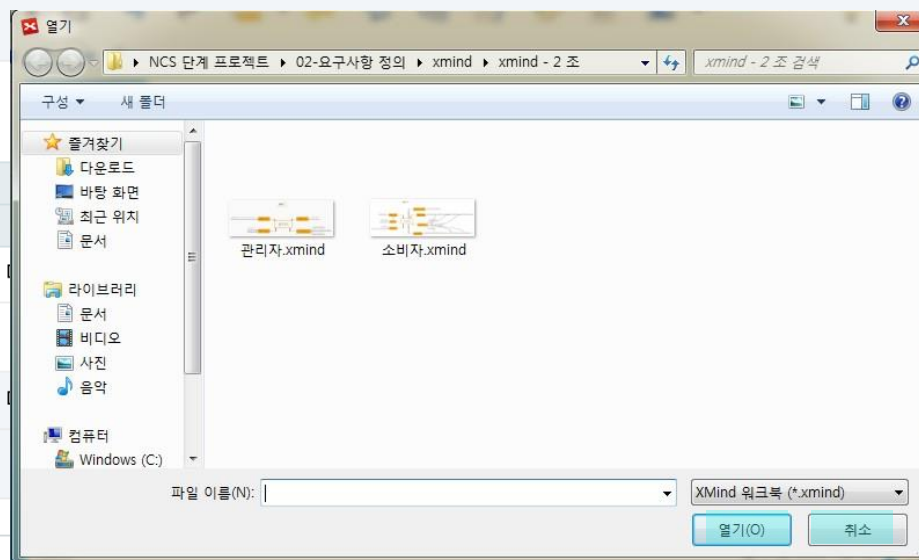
열기

NCS 단계 프로젝트 ▸ 02-요구사항 정의 ▸ xmind ▸ xmind - 2 조

xmind - 2 조 검색

구성 ▾ 새 폴더

즐겨찾기
다운로드
바탕 화면
최근 위치
문서

라이브러리
문서
비디오
사진
음악

컴퓨터
Windows (C:)

관리자.xmind
소비자.xmind

파일 이름(N):

XMind 워크북 (*.xmind)

열기(O)
취소